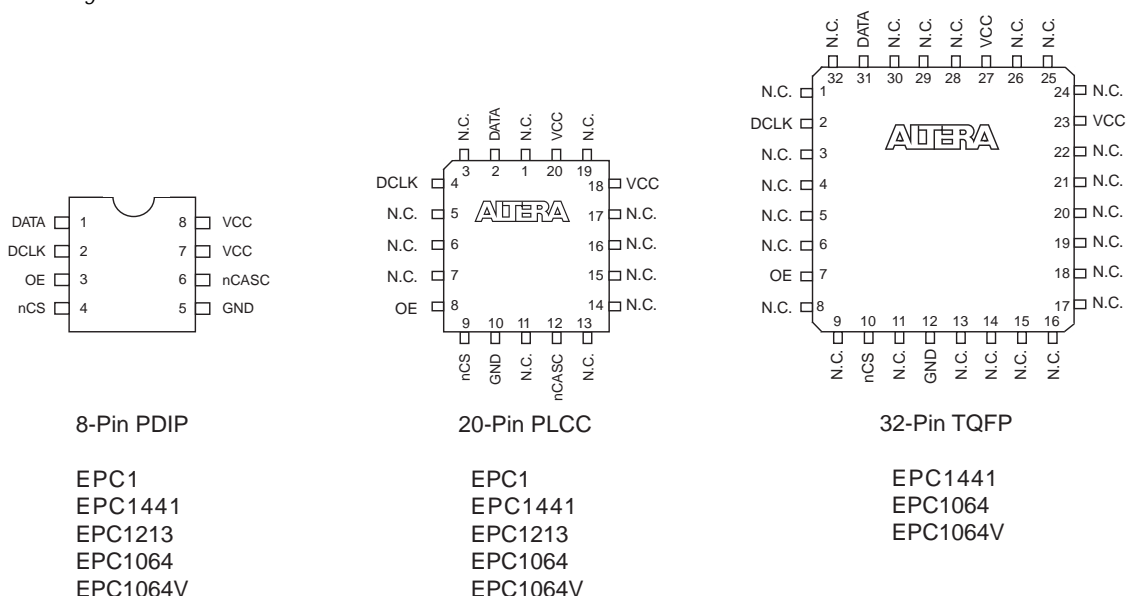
DATA 1
DCLK 2
OE 3
nCS 4
8 VCC
7 VCC
6 nCASC
5 GND

8-Pin PDIP

EPC1
EPC1441
EPC1213
EPC1064
EPC1064V

N.C. 3
DATA 2
N.C. 1
VCC 20
N.C. 19
DCLK 4
N.C. 5
N.C. 6
N.C. 7
OE 8
18 VCC
17 N.C.
16 N.C.
15 N.C.
14 N.C.
ALTERA
9 nCS
10 GND
11 N.C.
12 nCASC
13 N.C.

20-Pin PLCC

EPC1
EPC1441
EPC1213
EPC1064
EPC1064V

N.C. 32
DATA 31
N.C. 30
N.C. 29
N.C. 28
VCC 27
N.C. 26
N.C. 25
N.C. 1
DCLK 2
N.C. 3
N.C. 4
N.C. 5
N.C. 6
OE 7
N.C. 8
24 N.C.
23 VCC
22 N.C.
21 N.C.
20 N.C.
19 N.C.
18 N.C.
17 N.C.
ALTERA
9 N.C.
10 nCS
11 N.C.
12 GND
13 N.C.
14 N.C.
15 N.C.
16 N.C.

32-Pin TQFP

EPC1441
EPC1064
EPC1064V